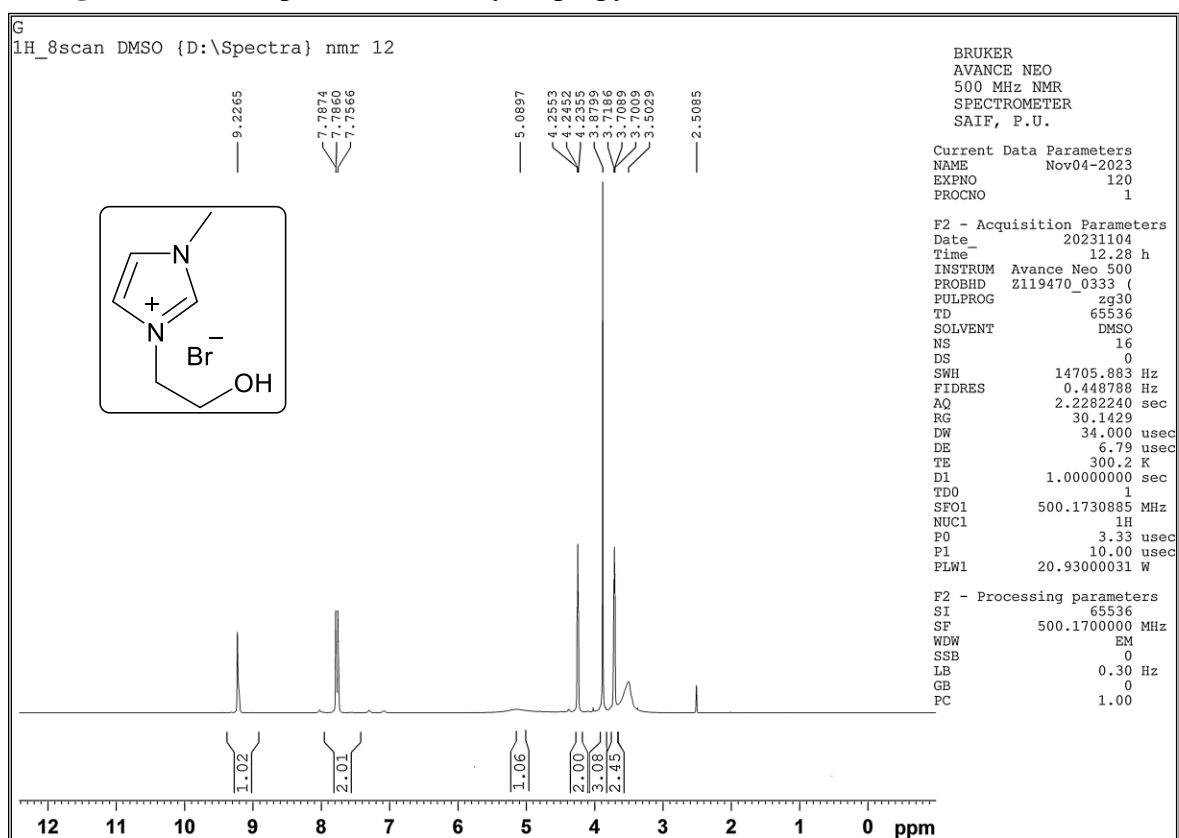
G
1H_8scan DMSO {D:\Spectra} nmr 12

9.2265
7.7874
7.7860
7.7566
5.0897
4.2553
4.2452
4.2355
3.8799
3.7186
3.7089
3.7009
3.5029
2.5085

N
+
N
Br
–
OH

BRUKER
AVANCE NEO
500 MHz NMR
SPECTROMETER
SAIF, P.U.

Current Data Parameters
NAME Nov04-2023
EXPNO 120
PROCNO 1

F2 - Acquisition Parameters
Date_ 20231104
Time 12.28 h
INSTRUM Avance Neo 500
PROBHD Z119470_0333 (
PULPROG zg30
TD 65536
SOLVENT DMSO
NS 16
DS 0
SWH 14705.883 Hz
FIDRES 0.448788 Hz
AQ 2.2282240 sec
RG 30.1429
DW 34.000 usec
DE 6.79 usec
TE 300.2 K
D1 1.00000000 sec
TD0 1
SFO1 500.1730885 MHz
NUC1 1H
P0 3.33 usec
P1 10.00 usec
PLW1 20.93000031 W

F2 - Processing parameters
SI 65536
SF 500.1700000 MHz
WDW EM
SSB 0
LB 0.30 Hz
GB 0
PC 1.00

1.02
2.01
1.06
2.00
3.08
2.45

12 11 10 9 8 7 6 5 4 3 2 1 0 ppm